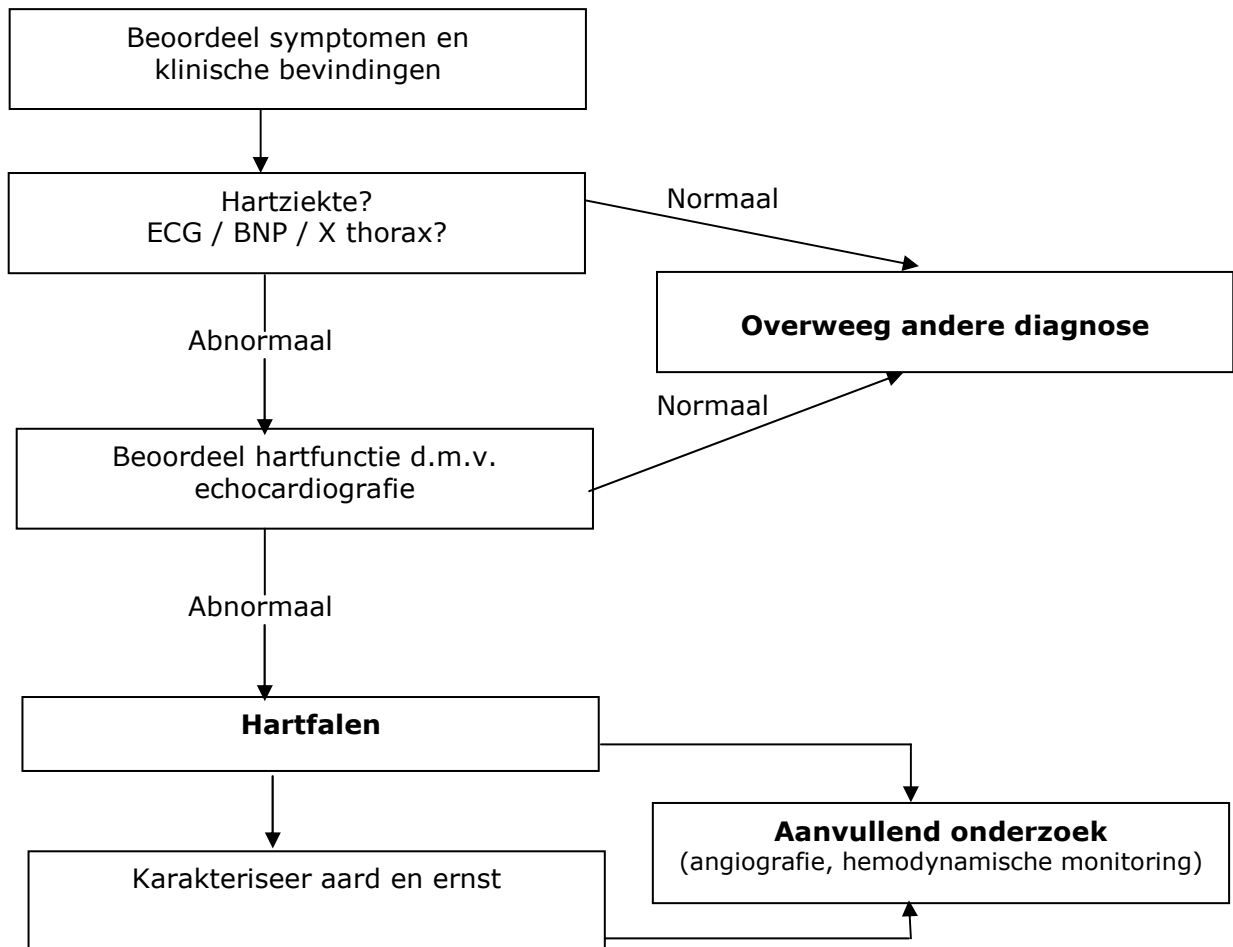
Beoordeel symptomen en klinische bevindingen

Hartziekte?
ECG / BNP / X thorax?

Normaal

**Overweeg andere diagnose**

Abnormaal

Normaal

Beoordeel hartfunctie d.m.v. echocardiografie

Abnormaal

**Hartfalen**

**Aanvullend onderzoek**
(angiografie, hemodynamische monitoring)

Karakteriseer aard en ernst